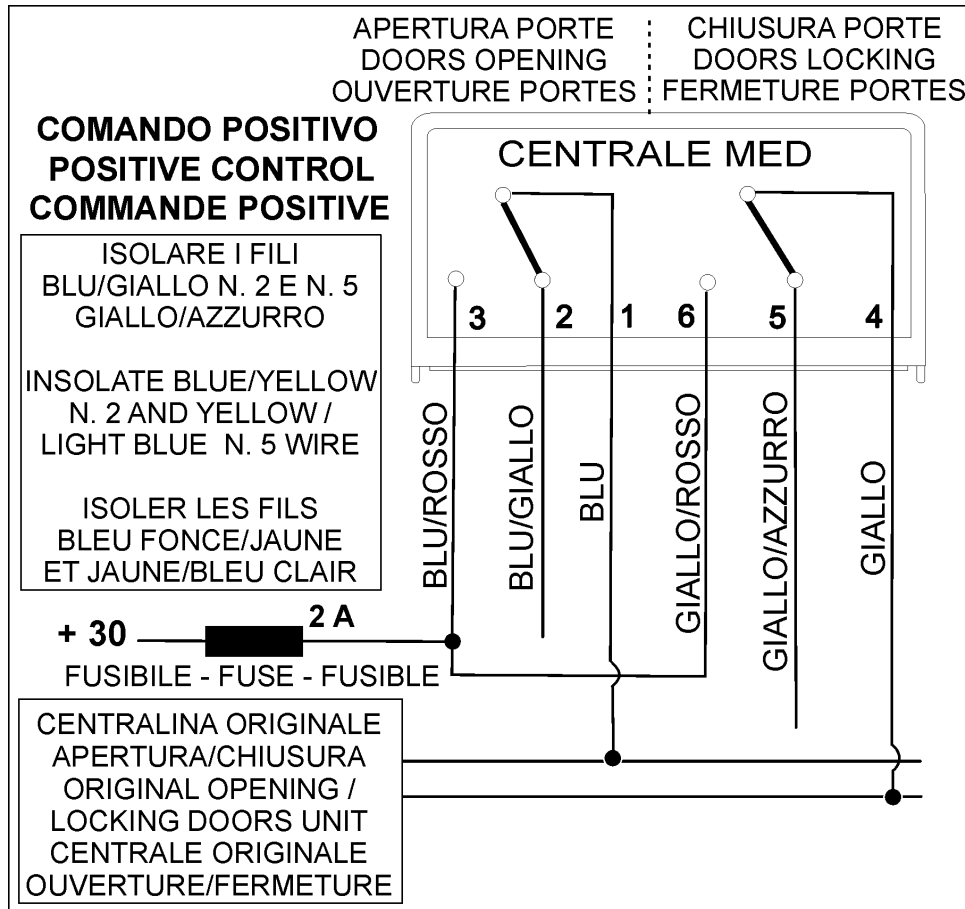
APERTURA PORTE
DOORS OPENING
OUVERTURE PORTES

CHIUSURA PORTE
DOORS LOCKING
FERMETURE PORTES

COMANDO POSITIVO
POSITIVE CONTROL
COMMANDE POSITIVE

CENTRALE MED

ISOLARE I FILI
BLU/GIALLO N. 2 E N. 5
GIALLO/AZZURRO

INSOLATE BLUE/YELLOW
N. 2 AND YELLOW /
LIGHT BLUE N. 5 WIRE

ISOLER LES FILS
BLEU FONCE/JAUNE
ET JAUNE/BLEU CLAIR

3 2 1 6 5 4

BLU/ROSSO
BLU/GIALLO
BLU
GIALLO/ROSSO
GIALLO/AZZURRO
GIALLO

+ 30
2 A
FUSIBILE - FUSE - FUSIBLE

CENTRALINA ORIGINALE
APERTURA/CHIUSURA
ORIGINAL OPENING /
LOCKING DOORS UNIT
CENTRALE ORIGINALE
OUVERTURE/FERMETURE